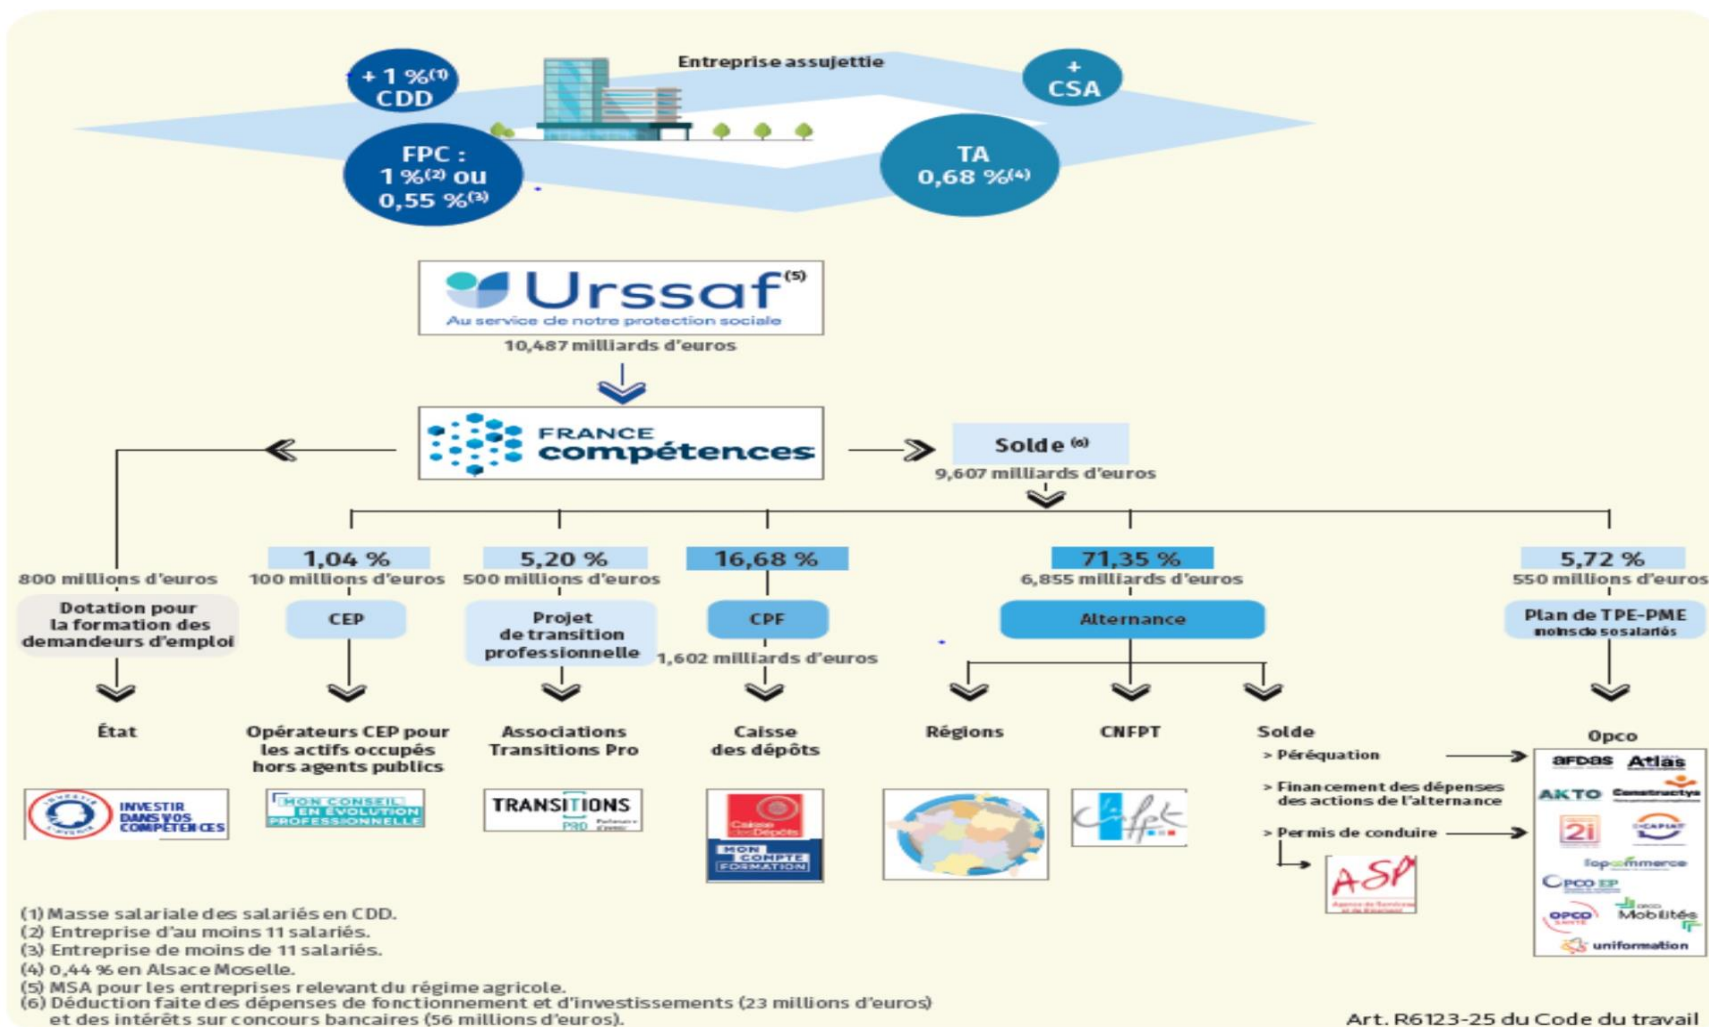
+ 1 %$^{(1)}$ CDD

Entreprise assujettie

+ CSA

FPC : 1 %$^{(2)}$ ou 0,55 %$^{(3)}$

TA 0,68 %$^{(4)}$

Urssaf$^{(5)}$
Au service de notre protection sociale
10,487 milliards d'euros

FRANCE compétences

Solde $^{(6)}$
9,607 milliards d'euros

800 millions d'euros
Dotation pour la formation des demandeurs d'emploi

1,04 %
100 millions d'euros
CEP

5,20 %
500 millions d'euros
Projet de transition professionnelle

16,68 %
CPF
1,602 milliards d'euros

71,35 %
6,855 milliards d'euros
Alternance

5,72 %
550 millions d'euros
Plan de TPE-PME moins de 50 salariés

État

Opérateurs CEP pour les actifs occupés hors agents publics

Associations Transitions Pro

Caisse des dépôts

Régions

CNFPT

Solde
> Péréquation
> Financement des dépenses des actions de l'alternance
> Permis de conduire

Opco

INVESTIR DANS VOS COMPÉTENCES

MON CONSEIL EN ÉVOLUTION PROFESSIONNELLE

TRANSITIONS PRO

Caisse des Dépôts
MON COMPTE FORMATION

CNFPT

ASP

AFDAS Atlas AKTO Constructys 2i OCAPIAT l'opcommerce OPCO EP OPCO Santé OPCO Mobilités uniformation

(1) Masse salariale des salariés en CDD.
(2) Entreprise d'au moins 11 salariés.
(3) Entreprise de moins de 11 salariés.
(4) 0,44 % en Alsace Moselle.
(5) MSA pour les entreprises relevant du régime agricole.
(6) Déduction faite des dépenses de fonctionnement et d'investissements (23 millions d'euros) et des intérêts sur concours bancaires (56 millions d'euros).

Art. R6123-25 du Code du travail